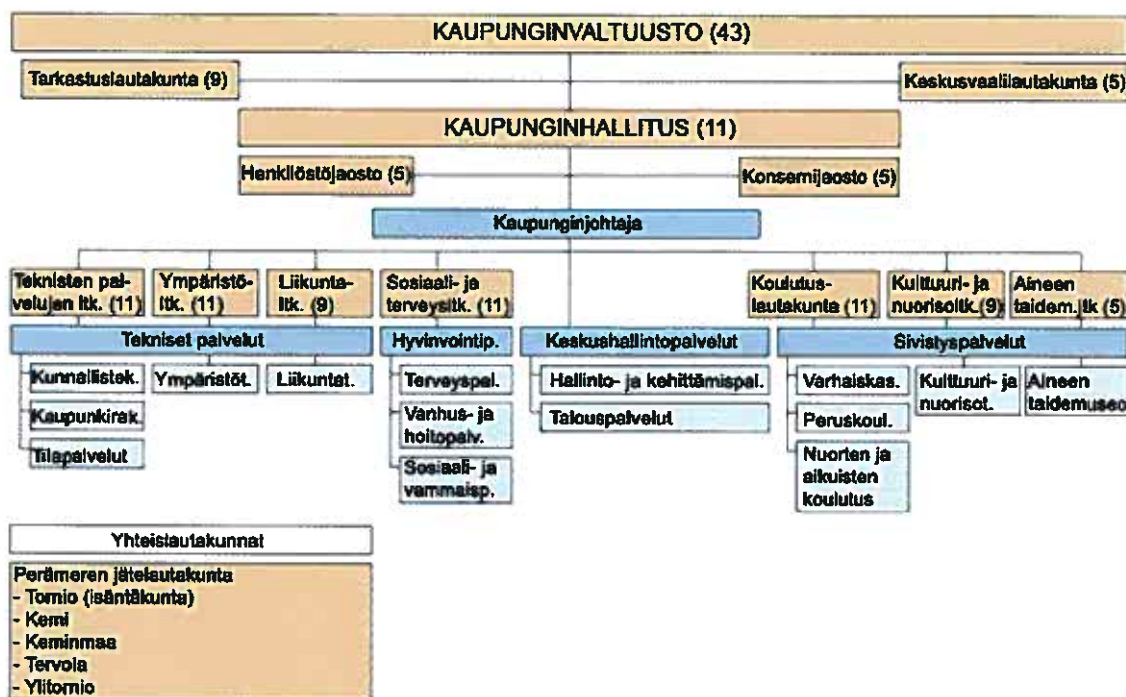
KAUPUNGINVALTUUSTO (43)

Tarkastuslautakunta (9)

Keskusvaalilautakunta (5)

KAUPUNGINHALLITUS (11)

Henkilöstöjaosto (5)

Konsernijaosto (5)

Kaupunginjohtaja

Teknisten palvelujen ltk. (11)

Ympäristöltk. (11)

Liikuntaltk. (9)

Sosiaali- ja terveysltk. (11)

Koulutuslautakunta (11)

Kulttuuri- ja nuorisoltk. (9)

Aineen taidem. ltk (5)

Tekniset palvelut

Kunnallistek.

Ympäristöt.

Liikuntat.

Kaupunkirak.

Tilapalvelut

Hyvinvointip.

Terveyspal.

Vanhus- ja hoitopalv.

Sosiaali- ja vammaisp.

Keskushallintopalvelut

Hallinto- ja kehittämispal.

Talouspalvelut

Sivistyspalvelut

Varhaiskas.

Peruskoul.

Nuorten ja aikuisten koulutus

Kulttuuri- ja nuorisot.

Aineen taidemuseo

Yhteislautakunnat

Perämeren jätelautakunta
- Tornio (isäntäkunta)
- Kemi
- Keminmaa
- Tervola
- Ylitornio